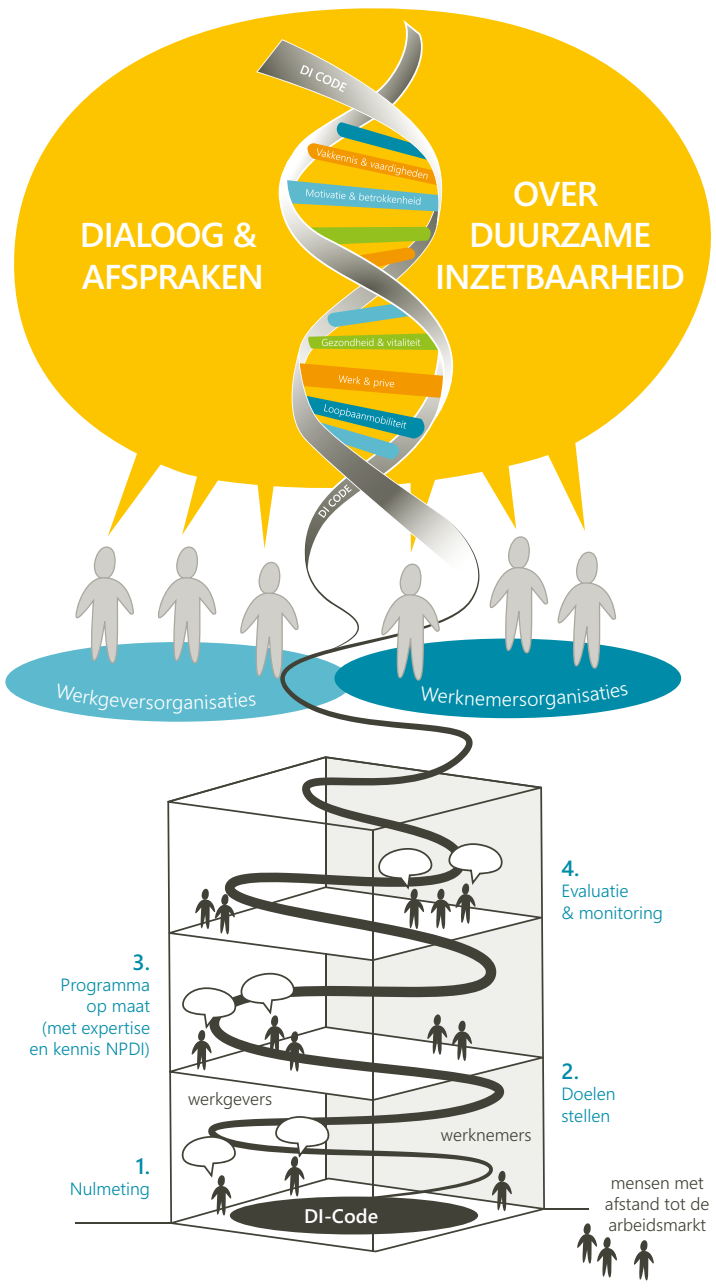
DI CODE

DIALOOG & AFSPRAKEN

Vakkennis & vaardigheden

Motivatie & betrokkenheid

Gezondheid & vitaliteit

Werk & prive

Loopbaanmobiliteit

OVER DUURZAME INZETBAARHEID

DI CODE

Werkgeversorganisaties

Werknemersorganisaties

4.
Evaluatie & monitoring

3.
Programma op maat (met expertise en kennis NPDI)

2.
Doelen stellen

werkgevers

werknemers

1.
Nulmeting

DI-Code

mensen met afstand tot de arbeidsmarkt